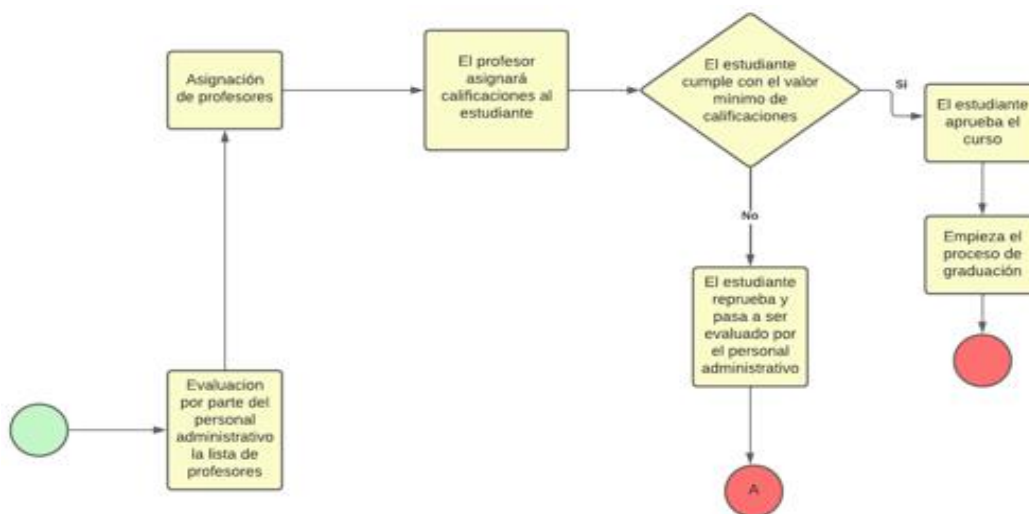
Asignación de profesores

El profesor asignará calificaciones al estudiante

El estudiante cumple con el valor minimo de calificaciones

Si

El estudiante aprueba el curso

Empieza el proceso de graduación

No

El estudiante reprueba y pasa a ser evaluado por el personal administrativo

A

Evaluacion por parte del personal administrativo la lista de profesores